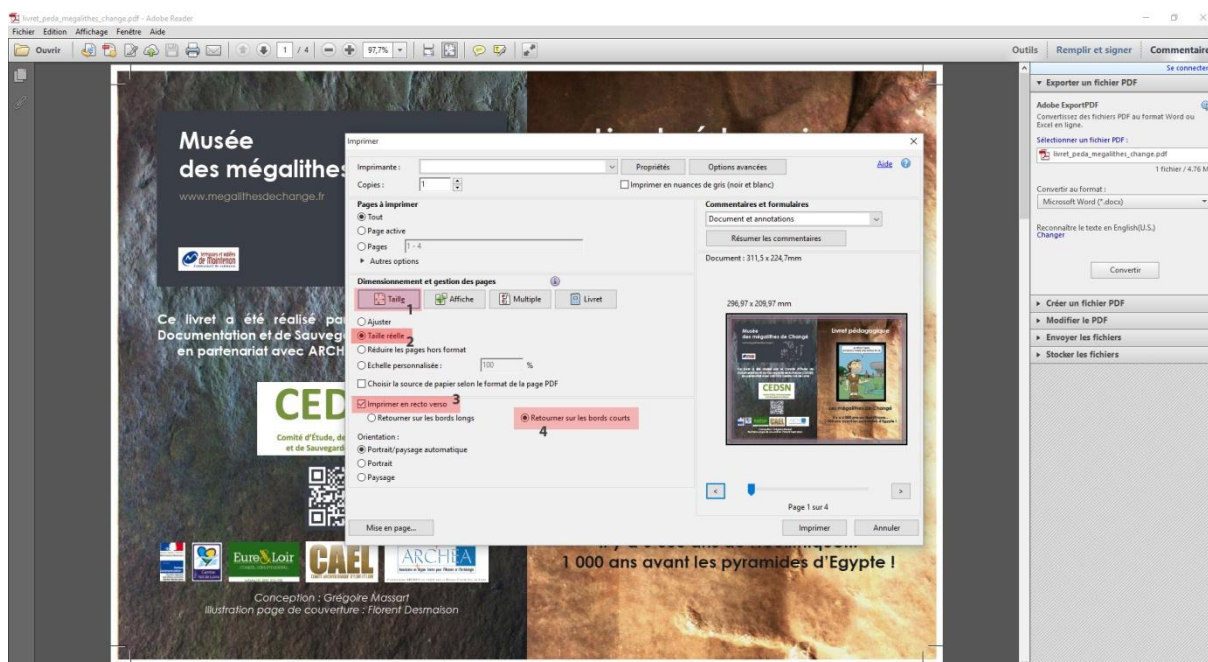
livret_peda_megalithes_change.pdf - Adobe Reader
Fichier Edition Affichage Fenêtre Aide
Ouvrir 1 / 4 97,7%
Outils Remplir et signer Commentaire
Se connecter
▾ Exporter un fichier PDF
Adobe ExportPDF
Convertissez des fichiers PDF au format Word ou Excel en ligne.
Sélectionner un fichier PDF :
livret_peda_megalithes_change.pdf
1 fichier / 4.76 M
Convertir au format :
Microsoft Word (*.docx)
Reconnaître le texte en English(U.S.)
Changer
Convertir
▸ Créer un fichier PDF
▸ Modifier le PDF
▸ Envoyer les fichiers
▸ Stocker les fichiers

Musée
des mégalithes
www.megalithesdechange.fr

Ce livret a été réalisé par
Documentation et de Sauvegarde
en partenariat avec ARCH

CED
Comité d'Étude, de
et de Sauvegard

Eure&Loir CAEL ARCHEA

Conception : Grégoire Massart
Illustration page de couverture : Florent Desmaison

1 000 ans avant les pyramides d'Egypte !

Imprimer
Imprimante : Propriétés Options avancées Aide
Copies : 1
Imprimer en nuances de gris (noir et blanc)
Pages à imprimer
Tout
Page active
Pages 1 - 4
▸ Autres options
Dimensionnement et gestion des pages
Taille Affiche Multiple Livret
1
Ajuster
Taille réelle
2
Réduire les pages hors format
Echelle personnalisée : 100 %
Choisir la source de papier selon le format de la page PDF
Imprimer en recto verso
3
Retourner sur les bords longs
Retourner sur les bords courts
4
Orientation :
Portrait/paysage automatique
Portrait
Paysage
Commentaires et formulaires
Document et annotations
Résumer les commentaires
Document : 311,5 x 224,7mm
296,97 x 209,97 mm
Page 1 sur 4
Mise en page...
Imprimer Annuler